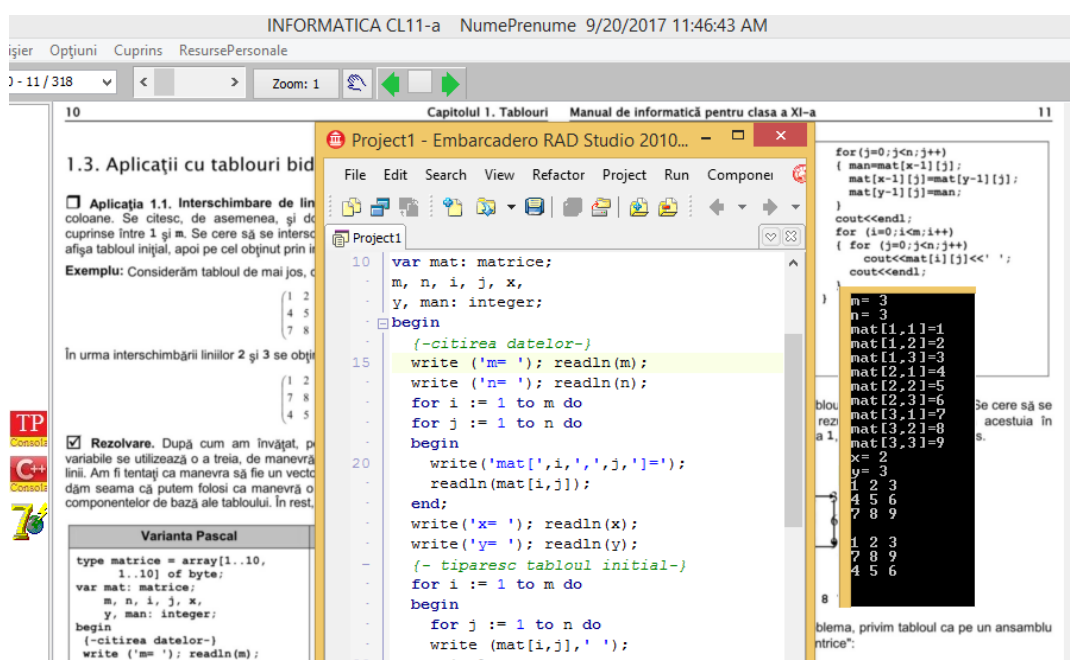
INFORMATICA CL11-a NumePrenume 9/20/2017 11:46:43 AM

işier Opţiuni Cuprins ResursePersonale

) - 11 / 318 < > Zoom: 1

10 Capitolul 1. Tablouri Manual de informatică pentru clasa a XI-a 11

1.3. Aplicaţii cu tablouri bid

Aplicaţia 1.1. Interschimbare de lin coloane. Se citesc, de asemenea, şi d cuprinse între 1 şi m. Se cere să se intersc afişa tabloul iniţial, apoi pe cel obţinut prin i

Exemplu: Considerăm tabloul de mai jos,

1 2
4 5
7 8

În urma interschimbării liniilor 2 şi 3 se obţi

1 2
7 8
4 5

Rezolvare. După cum am învăţat, p variabile se utilizează o a treia, de manevr linii. Am fi tentaţi ca manevra să fie un vecto dăm seama că putem folosi ca manevră o componentelor de bază ale tabloului. În rest,

Varianta Pascal

type matrice = array[1..10, 1..10] of byte;
var mat: matrice;
m, n, i, j, x,
y, man: integer;
begin
{-citirea datelor-}
write ('m= '); readln(m);

TP Consola
C++ Consola

Project1 - Embarcadero RAD Studio 2010...

File Edit Search View Refactor Project Run Componer

Project1

10 var mat: matrice;
m, n, i, j, x,
y, man: integer;
begin
{-citirea datelor-}
15 write ('m= '); readln(m);
write ('n= '); readln(n);
for i := 1 to m do
for j := 1 to n do
begin
20 write('mat[',i,',',j,']=');
readln(mat[i,j]);
end;
write('x= '); readln(x);
write('y= '); readln(y);
{- tiparesc tabloul initial-}
for i := 1 to m do
begin
for j := 1 to n do
write (mat[i,j],' ');

for(j=0;j<n;j++)
{ man=mat[x-1][j];
mat[x-1][j]=mat[y-1][j];
mat[y-1][j]=man;
}
cout<<endl;
for (i=0;i<m;i++)
{ for (j=0;j<n;j++)
cout<<mat[i][j]<<' ';
cout<<endl;
}
}

m= 3
n= 3
mat[1,1]=1
mat[1,2]=2
mat[1,3]=3
mat[2,1]=4
mat[2,2]=5
mat[2,3]=6
mat[3,1]=7
mat[3,2]=8
mat[3,3]=9
x= 2
y= 3
1 2 3
4 5 6
7 8 9

1 2 3
7 8 9
4 5 6

tablo Se cere să se
rez acestuia în
a 1, s.

8

blema, privim tabloul ca pe un ansamblu
ntrice":